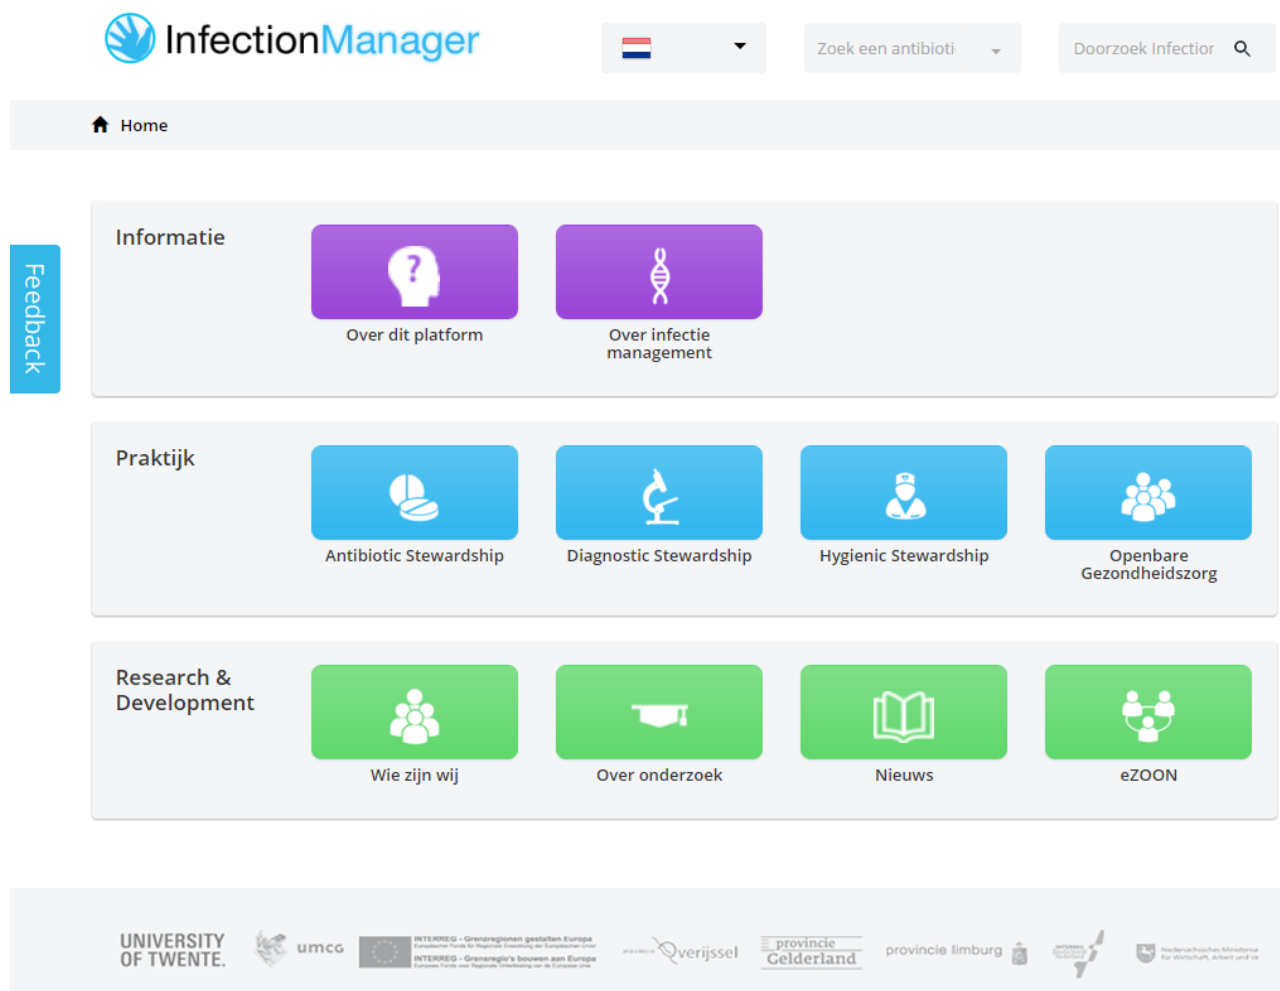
InfectionManager

Zoek een antibioti

Doorzoek Infectior

Home

Feedback

Informatie

Over dit platform

Over infectie management

Praktijk

Antibiotic Stewardship

Diagnostic Stewardship

Hygienic Stewardship

Openbare Gezondheidszorg

Research & Development

Wie zijn wij

Over onderzoek

Nieuws

eZOON

UNIVERSITY OF TWENTE.

umcg

INTERREG - Grenzregionen gestalten Europa
INTERREG - Grensregio's bouwen aan Europa

Overijssel

provincie Gelderland

provincie limburg

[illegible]

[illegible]